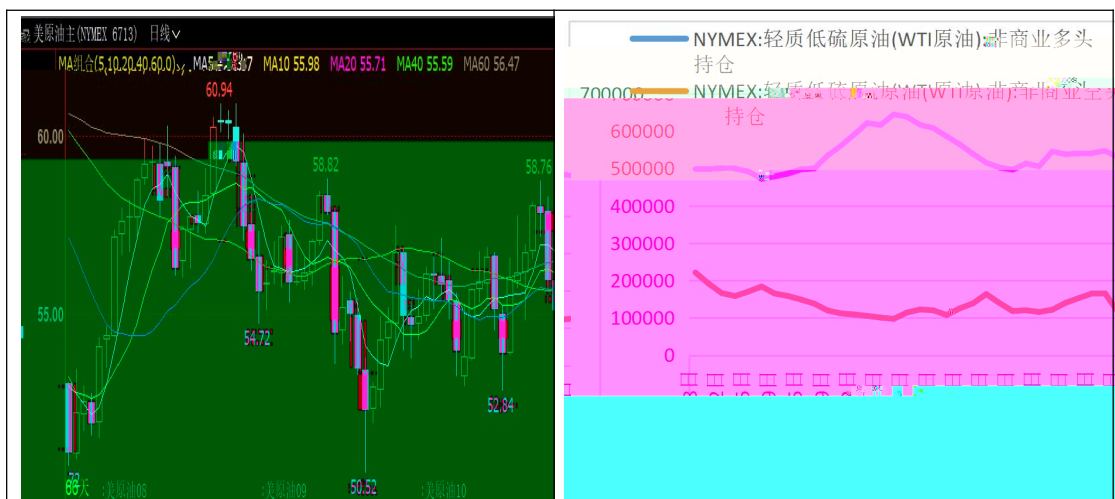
美原油主(NYMEX 6713) 日线

MA组合(5,10,20,40,60,0) MA5 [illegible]7 MA10 55.98 MA20 55.71 MA40 55.59 MA60 56.47

60.94

60.00

58.82

58.76

55.00

54.72

52.84

50.52

美原油08

美原油09

美原油10

NYMEX:轻质低硫原油(WTI原油):非商业多头持仓

NYMEX:轻质低硫原油(WTI原油):非商业空头持仓

700000

600000

500000

400000

300000

200000

100000

0